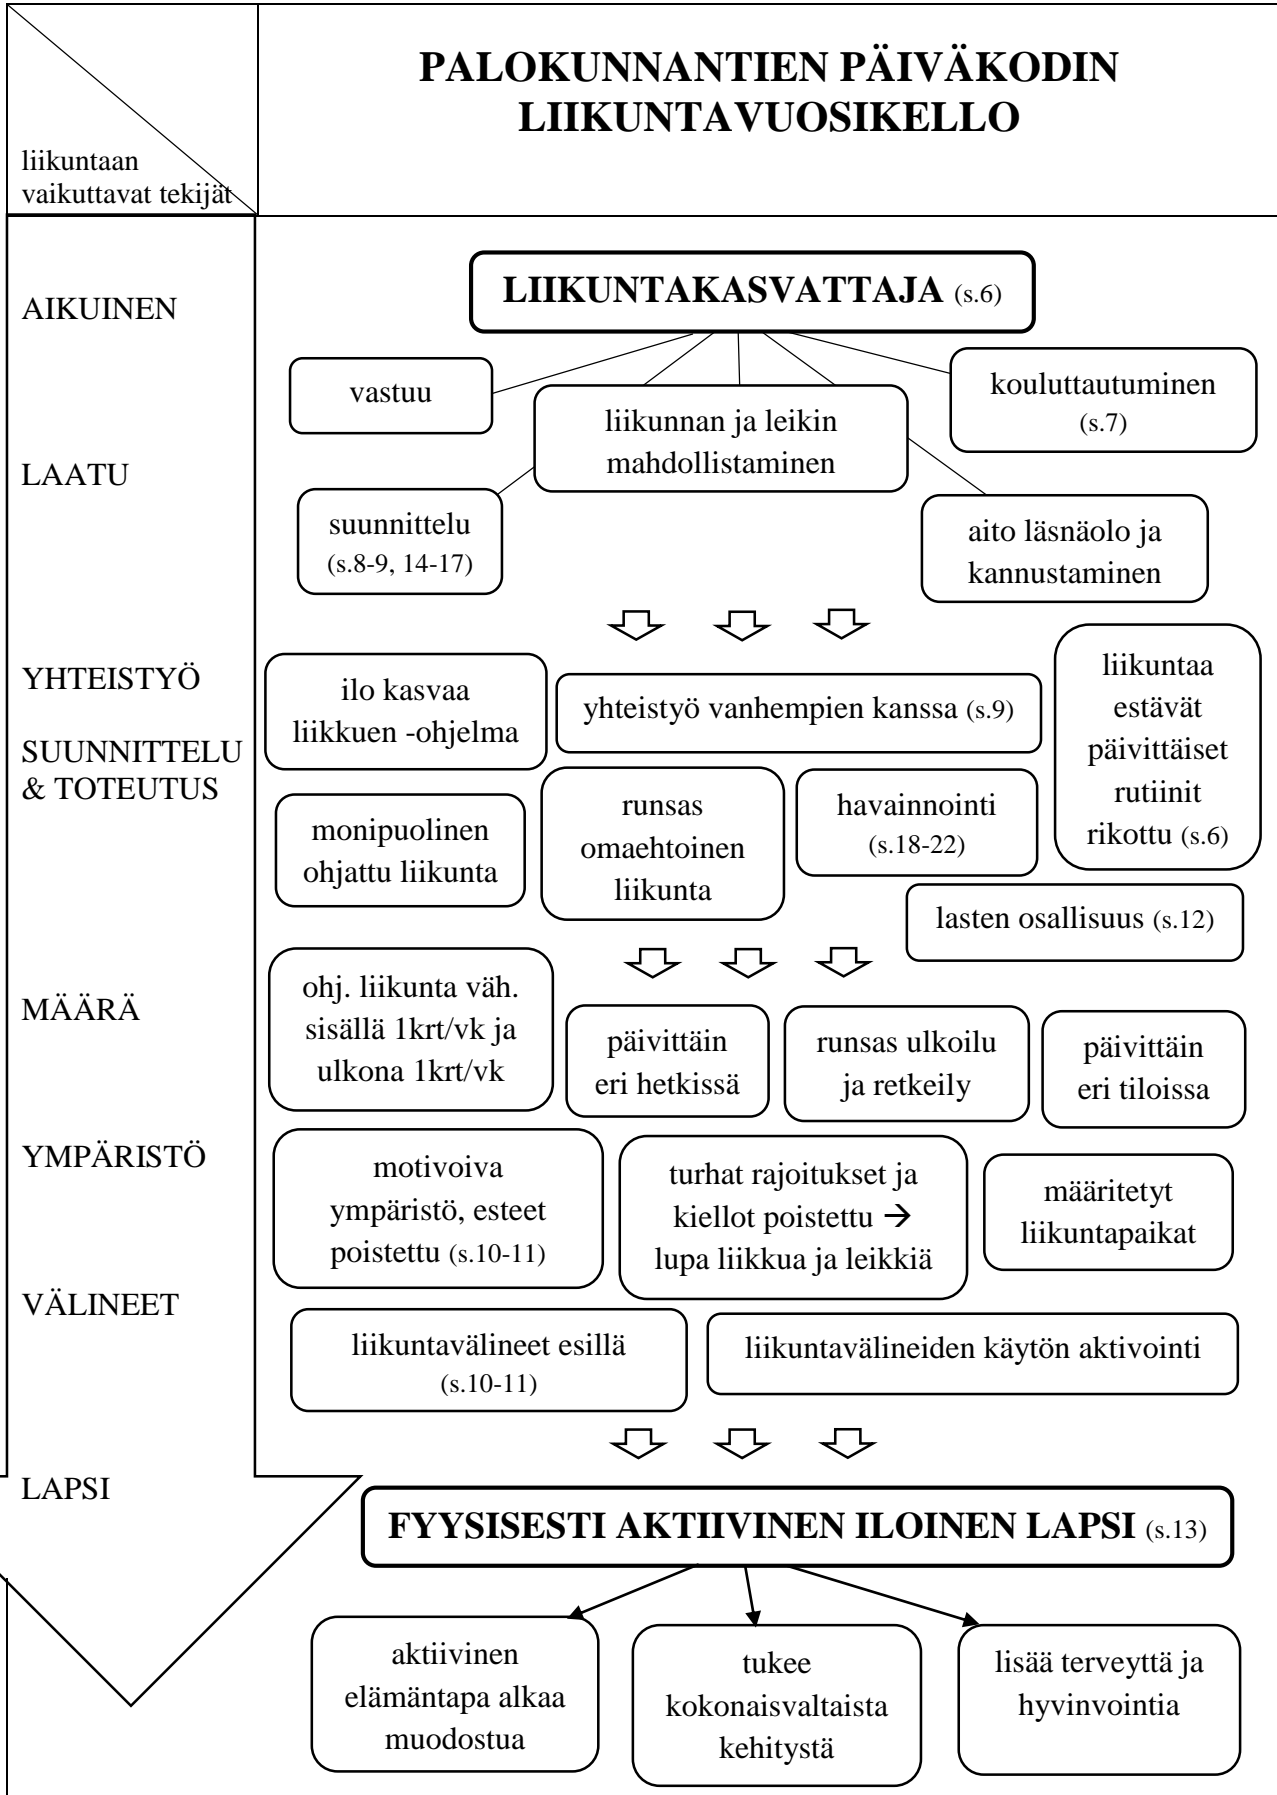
liikuntaan vaikuttavat tekijät

PALOKUNNANTIEN PÄIVÄKODIN LIIKUNTAVUOSIKELLO

AIKUINEN

LIIKUNTAKASVATTAJA (s.6)

vastuu

liikunnan ja leikin mahdollistaminen

kouluttautuminen (s.7)

LAATU

suunnittelu (s.8-9, 14-17)

aito läsnäolo ja kannustaminen

YHTEISTYÖ

SUUNNITTELU & TOTEUTUS

ilo kasvaa liikkuen -ohjelma

yhteistyö vanhempien kanssa (s.9)

liikuntaa estävät päivittäiset rutiinit rikottu (s.6)

monipuolinen ohjattu liikunta

runsas omaehtoinen liikunta

havainnointi (s.18-22)

lasten osallisuus (s.12)

MÄÄRÄ

ohj. liikunta väh. sisällä 1krt/vk ja ulkona 1krt/vk

päivittäin eri hetkissä

runsas ulkoilu ja retkeily

päivittäin eri tiloissa

YMPÄRISTÖ

motivoiva ympäristö, esteet poistettu (s.10-11)

turhat rajoitukset ja kiellot poistettu → lupa liikkua ja leikkiä

määritetyt liikuntapaikat

VÄLINEET

liikuntavälineet esillä (s.10-11)

liikuntavälineiden käytön aktivointi

LAPSI

FYYSISESTI AKTIIVINEN ILOINEN LAPSI (s.13)

aktiivinen elämäntapa alkaa muodostua

tukee kokonaisvaltaista kehitystä

lisää terveyttä ja hyvinvointia